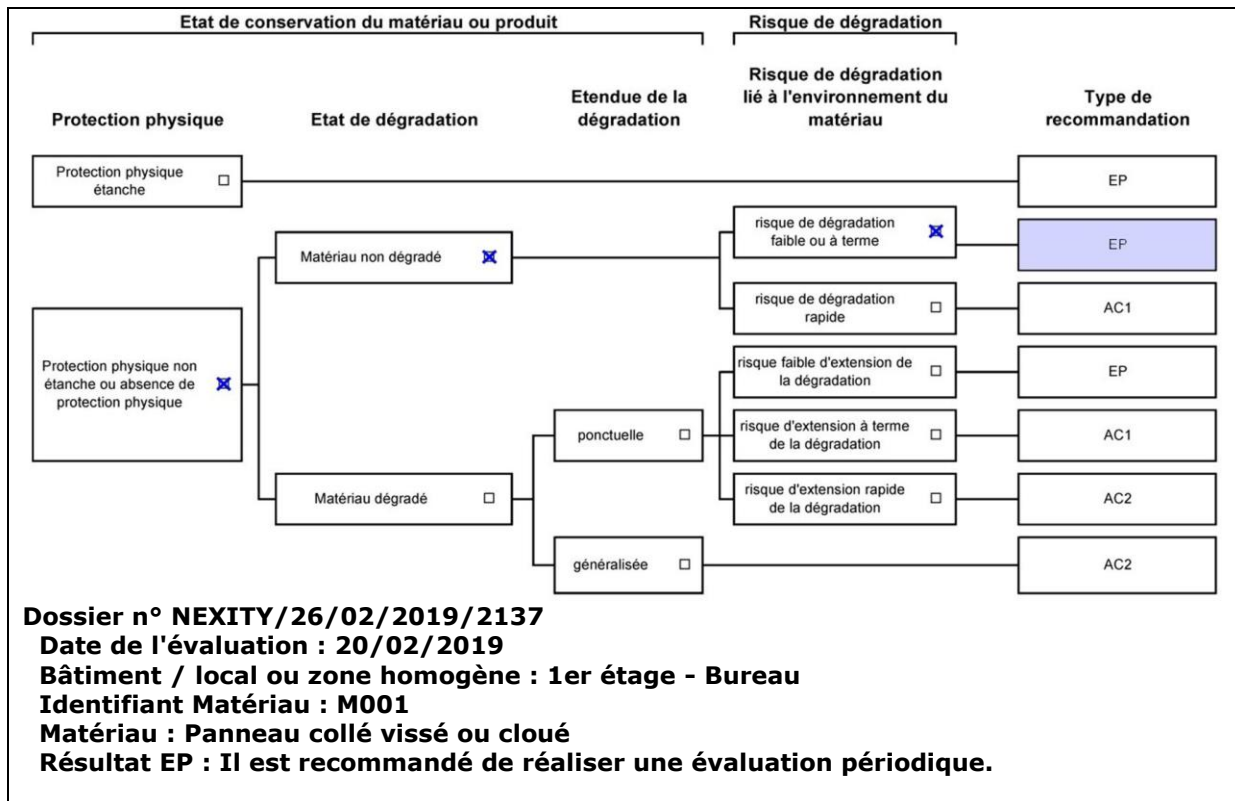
Etat de conservation du matériau ou produit

Risque de dégradation

Protection physique

Etat de dégradation

Etendue de la dégradation

Risque de dégradation lié à l'environnement du matériau

Type de recommandation

Protection physique étanche ☐

EP

Matériau non dégradé ☒

risque de dégradation faible ou à terme ☒

EP

risque de dégradation rapide ☐

AC1

Protection physique non étanche ou absence de protection physique ☒

risque faible d'extension de la dégradation ☐

EP

ponctuelle ☐

risque d'extension à terme de la dégradation ☐

AC1

Matériau dégradé ☐

risque d'extension rapide de la dégradation ☐

AC2

généralisée ☐

AC2

Dossier n° NEXITY/26/02/2019/2137
Date de l'évaluation : 20/02/2019
Bâtiment / local ou zone homogène : 1er étage - Bureau
Identifiant Matériau : M001
Matériau : Panneau collé vissé ou cloué
Résultat EP : Il est recommandé de réaliser une évaluation périodique.